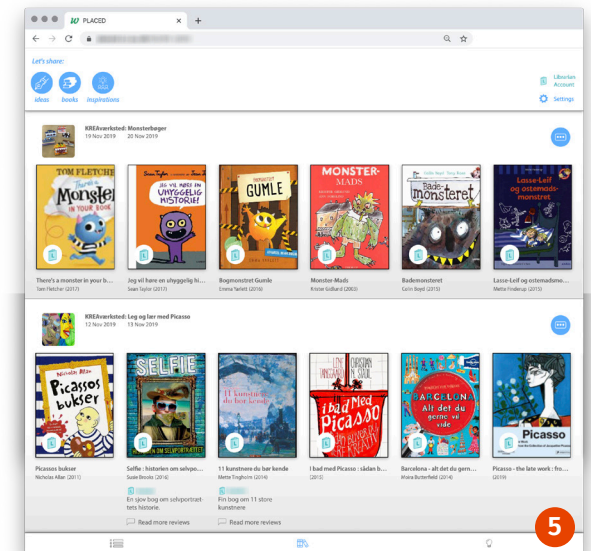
PLACED

Let's share:

ideas books inspirations

Librarian Account

Settings

KREAværksted: Monsterbøger
19 Nov 2019 20 Nov 2019

TOM FLETCHER There's a Monster in your book

JEG VIL HØRE EN UHYGGELIG HISTORIE!

GUMLE

MONSTER-MADS

Bade-monsteret

Lasse-Leif og ostemadsmonstret

There's a monster in your b...
Tom Fletcher (2017)

Jeg vil høre en uhyggelig hi...
Susan Taylor (2017)

Bogmonstret Gumle
Emma Tallett (2016)

Monster-Mads
Kristian Gidlund (2003)

Bademonsteret
Colin Boyd (2015)

Lasse-Leif og ostemadsmo...
Mette Finderup (2015)

KREAværksted: Leg og lær med Picasso
12 Nov 2019 13 Nov 2019

Nicholas Allan Picassos bukser

SELFIE EN SJOV BOG OM SELVPORTRÆTTET

11 kunstnere du bør kende

I bad med Picasso

BARCELONA Alt det du gerne vil vide

Picasso

Picassos bukser
Nicholas Allan (2011)

Selfie : historien om selvpo...
Susie Brooks (2016)

11 kunstnere du bør kende
Mette Tingholm (2014)

I bad med Picasso : sådan b...
(2015)

Barcelona - alt det du gern...
Moira Butterfield (2015)

Picasso - the late work : fro...
(2019)

En sjov bog om selvportrættets historie.

Fin bog om 11 store kunstnere

Read more reviews

Read more reviews

5